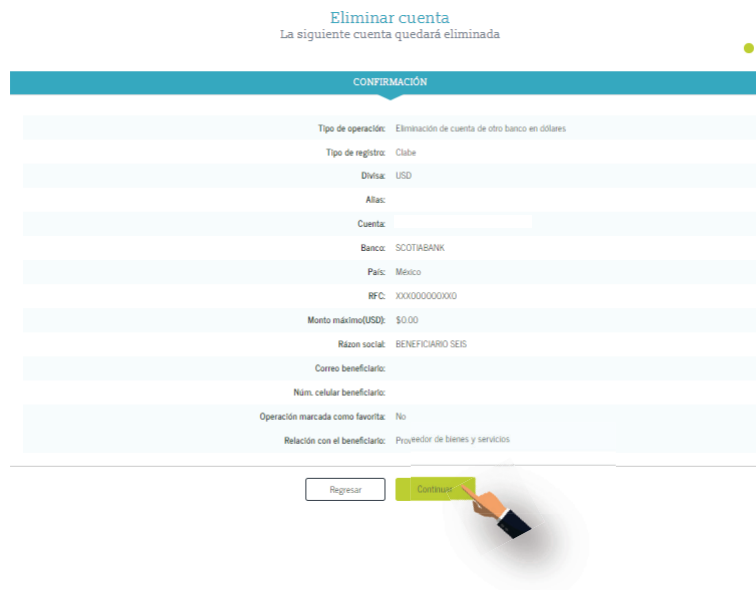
Eliminar cuenta
La siguiente cuenta quedará eliminada

CONFIRMACIÓN

| | |
|---|---|
| Tipo de operación: | Eliminación de cuenta de otro banco en dólares |
| Tipo de registro: | Clabe |
| Divisa: | USD |
| Alias: | |
| Cuenta: | |
| Banco: | SCOTIABANK |
| País: | México |
| RFC: | XXX000000XXO |
| Monto máximo(USD): | $0.00 |
| Razón social: | BENEFICIARIO SEIS |
| Correo beneficiario: | |
| Núm. celular beneficiario: | |
| Operación marcada como favorita: | No |
| Relación con el beneficiario: | Proveedor de bienes y servicios |

Regresar
Continuar